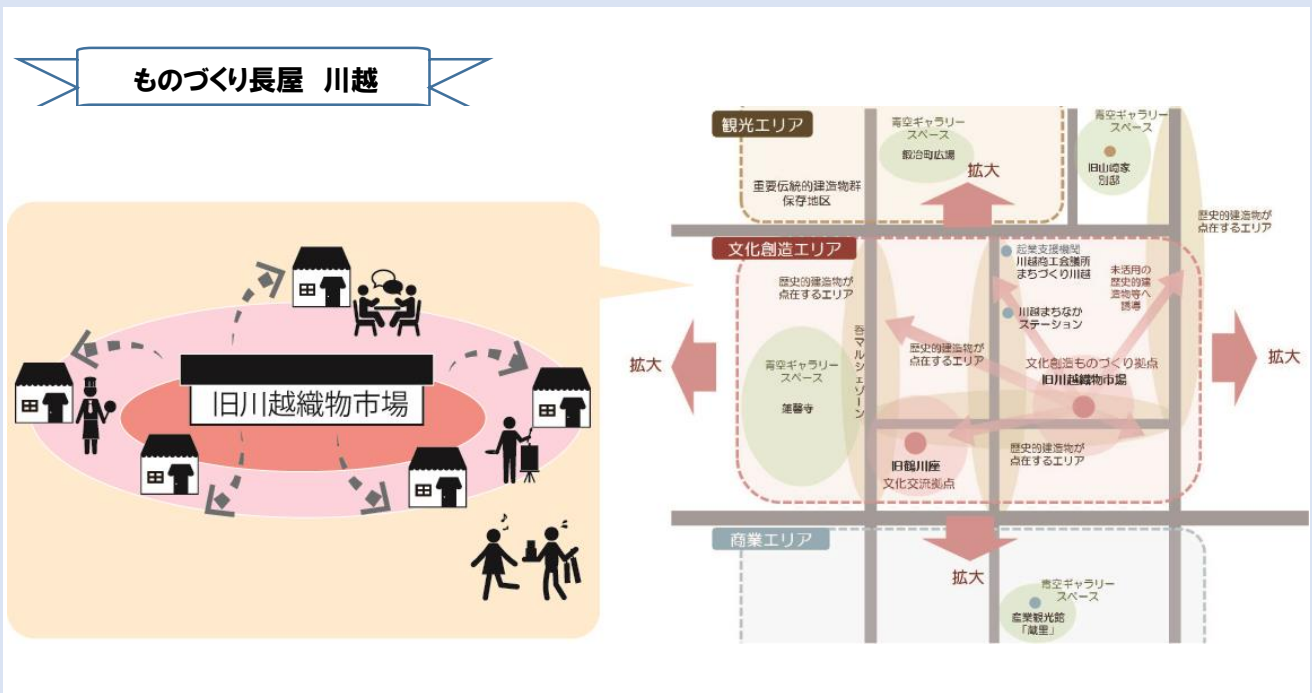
ものづくり長屋　川越

旧川越織物市場

観光エリア

青空ギャラリースペース
鍛冶町広場

拡大

青空ギャラリースペース
旧山崎家別邸

重要伝統的建造物群保存地区

歴史的建造物が点在するエリア

文化創造エリア

起業支援機関
川越商工会議所
まちづくり川越

未活用の歴史的建造物等へ誘導

歴史的建造物が点在するエリア

川越まちなかステーション

春マルシェゾーン

歴史的建造物が点在するエリア

拡大

拡大

文化創造ものづくり拠点
旧川越織物市場

青空ギャラリースペース
蓮馨寺

旧鶴川座
文化交流拠点

歴史的建造物が点在するエリア

商業エリア

拡大

青空ギャラリースペース
産業観光館「蔵里」